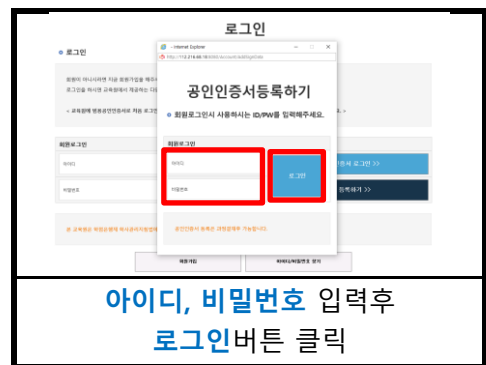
로그인

로그인

회원이 아니시라면 지금 회원가입을 해주세요.

로그인을 하시면 교육원에서 제공하는 다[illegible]

※ 교육원에 범용공인인증서로 처음 로그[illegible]

회원로그인

아이디

비밀번호

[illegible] 로그인 >>

등록하기 >>

※ 교육원은 개인정보보호 위해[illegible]

회원가입

아이디/비밀번호 찾기

- Internet Explorer

http://112.216.66.180:8080/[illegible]

공인인증서등록하기

회원로그인시 사용하시는 ID/PW를 입력해주세요.

회원로그인

아이디

비밀번호

로그인

공인인증서 등록은 1개월에 1회만 가능합니다.

아이디, 비밀번호 입력후
로그인버튼 클릭